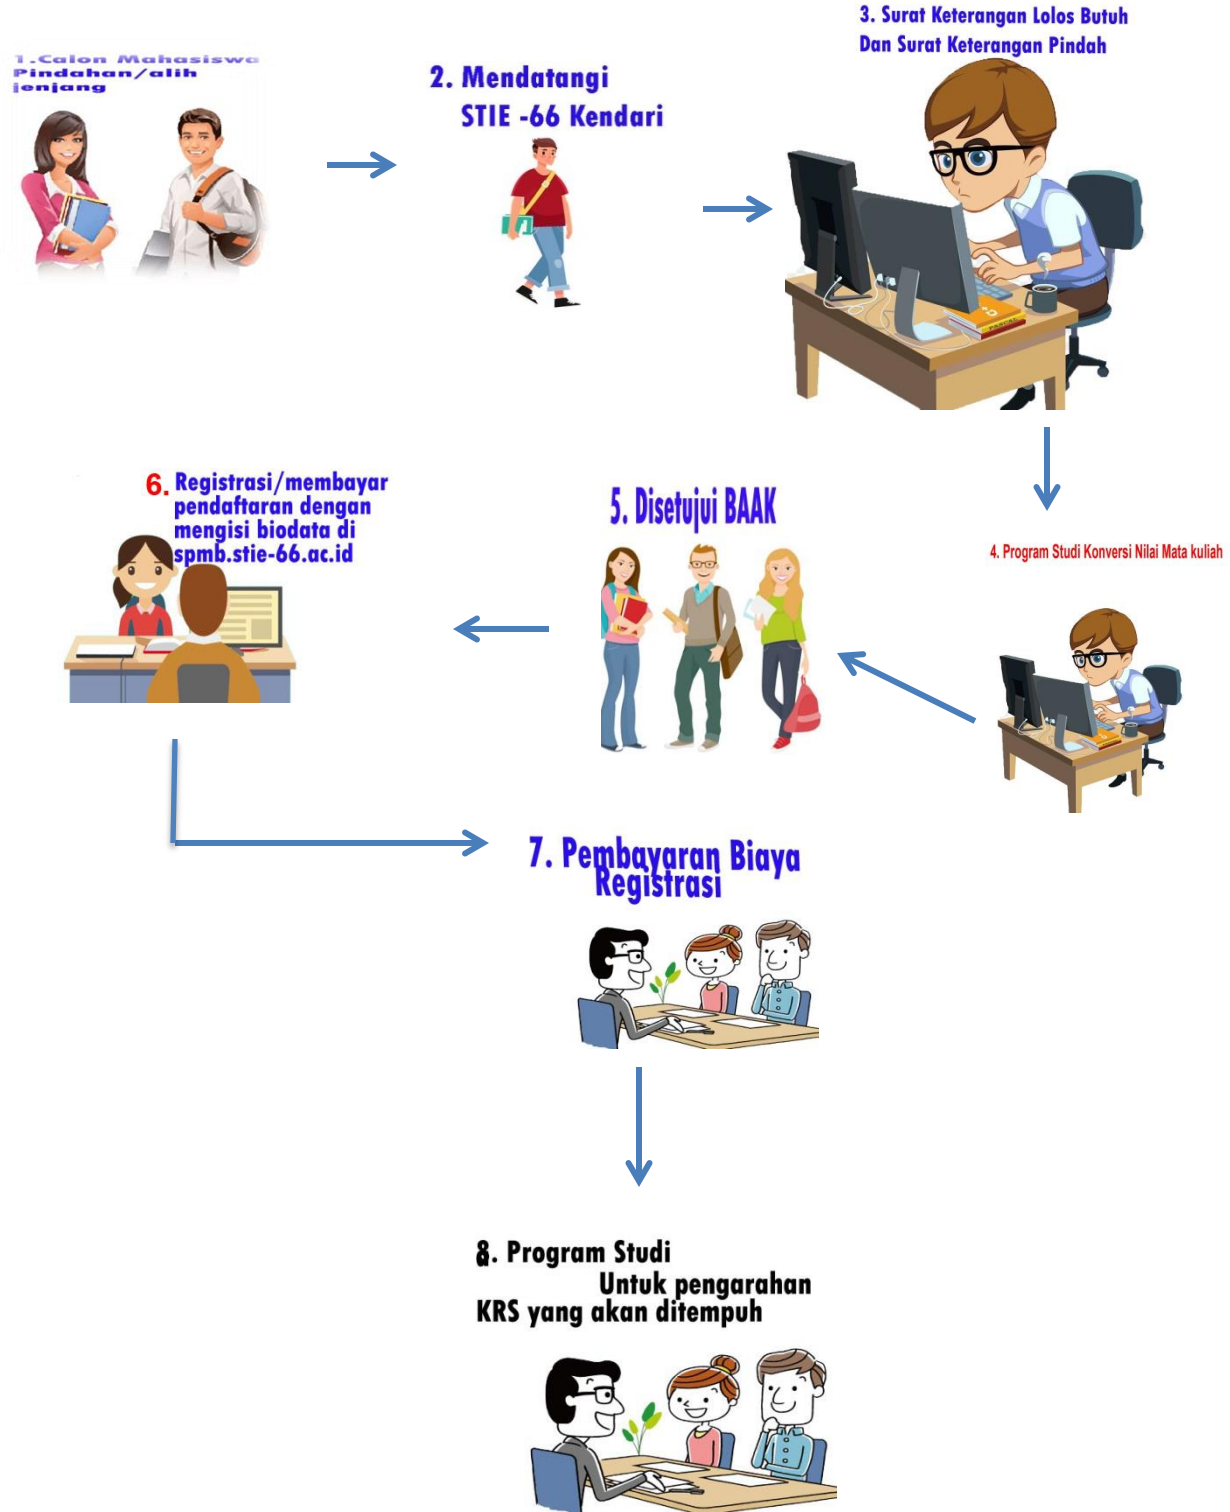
1.Calon Mahasiswa Pindahan/alih jenjang

2. Mendatangi STIE -66 Kendari

3. Surat Keterangan Lolos Butuh Dan Surat Keterangan Pindah

4. Program Studi Konversi Nilai Mata kuliah

5. Disetujui BAAK

6. Registrasi/membayar pendaftaran dengan mengisi biodata di spmb.stie-66.ac.id

7. Pembayaran Biaya Registrasi

8. Program Studi Untuk pengarahan KRS yang akan ditempuh